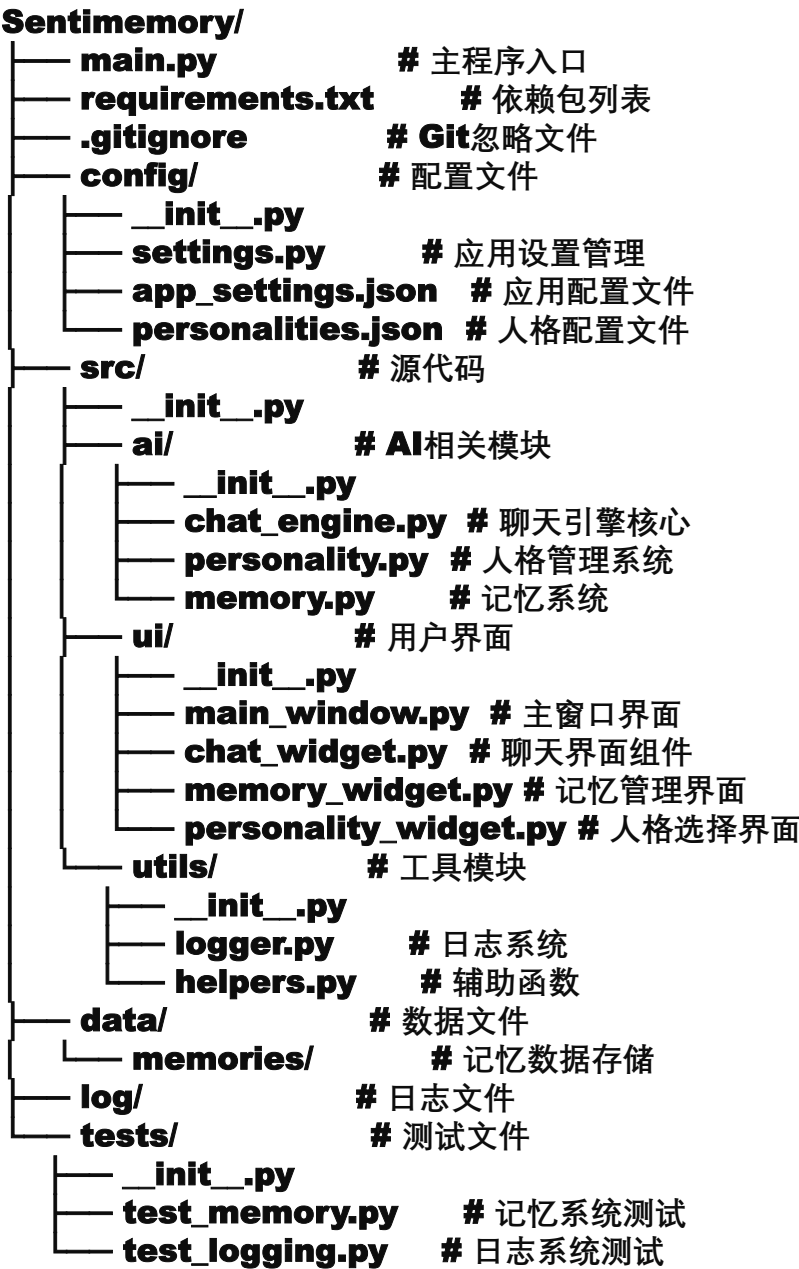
Sentimemory/
├── main.py # 主程序入口
├── requirements.txt # 依赖包列表
├── .gitignore # Git忽略文件
├── config/ # 配置文件
│ ├── \_\_init\_\_.py
│ ├── settings.py # 应用设置管理
│ ├── app_settings.json # 应用配置文件
│ └── personalities.json # 人格配置文件
├── src/ # 源代码
│ ├── \_\_init\_\_.py
│ ├── ai/ # AI相关模块
│ │ ├── \_\_init\_\_.py
│ │ ├── chat_engine.py # 聊天引擎核心
│ │ ├── personality.py # 人格管理系统
│ │ └── memory.py # 记忆系统
│ ├── ui/ # 用户界面
│ │ ├── \_\_init\_\_.py
│ │ ├── main_window.py # 主窗口界面
│ │ ├── chat_widget.py # 聊天界面组件
│ │ ├── memory_widget.py # 记忆管理界面
│ │ └── personality_widget.py # 人格选择界面
│ └── utils/ # 工具模块
│ ├── \_\_init\_\_.py
│ ├── logger.py # 日志系统
│ └── helpers.py # 辅助函数
├── data/ # 数据文件
│ └── memories/ # 记忆数据存储
├── log/ # 日志文件
└── tests/ # 测试文件
├── \_\_init\_\_.py
├── test_memory.py # 记忆系统测试
└── test_logging.py # 日志系统测试